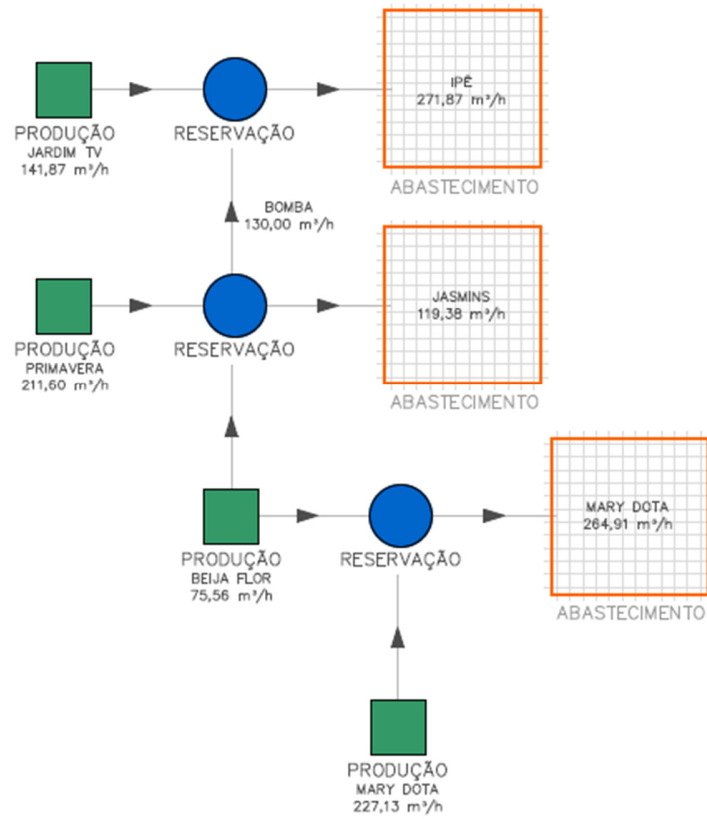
PRODUÇÃO
JARDIM TV
141,87 m³/h

RESERVAÇÃO

IPÊ
271,87 m³/h

ABASTECIMENTO

BOMBA
130,00 m³/h

PRODUÇÃO
PRIMAVERA
211,60 m³/h

RESERVAÇÃO

JASMINS
119,38 m³/h

ABASTECIMENTO

PRODUÇÃO
BEIJA FLOR
75,56 m³/h

RESERVAÇÃO

MARY DOTA
264,91 m³/h

ABASTECIMENTO

PRODUÇÃO
MARY DOTA
227,13 m³/h